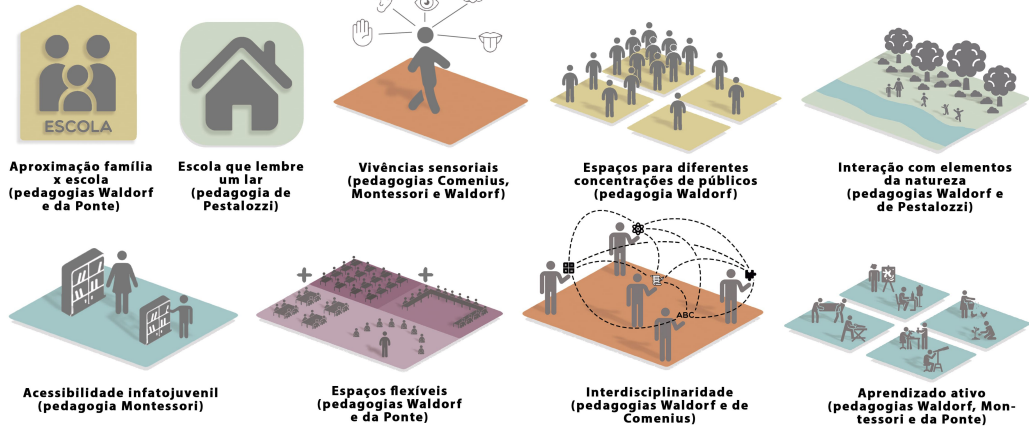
ESCOLA

Aproximação família x escola (pedagogias Waldorf e da Ponte)

Escola que lembre um lar (pedagogia de Pestalozzi)

Vivências sensoriais (pedagogias Comenius, Montessori e Waldorf)

Espaços para diferentes concentrações de públicos (pedagogia Waldorf)

Interação com elementos da natureza (pedagogias Waldorf e de Pestalozzi)

Acessibilidade infatojuvenil (pedagogia Montessori)

Espaços flexíveis (pedagogias Waldorf e da Ponte)

ABC

Interdisciplinaridade (pedagogias Waldorf e de Comenius)

Aprendizado ativo (pedagogias Waldorf, Montessori e da Ponte)